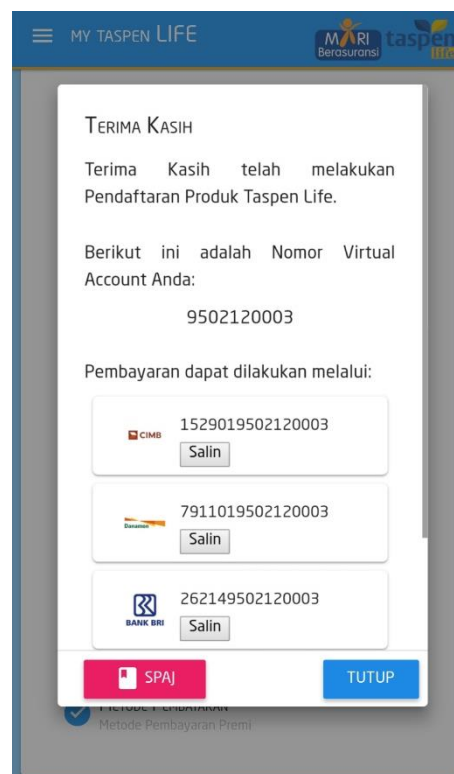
MY TASPEN LIFE

MARI Berasuransi taspen life

TERIMA KASIH

Terima Kasih telah melakukan Pendaftaran Produk Taspen Life.

Berikut ini adalah Nomor Virtual Account Anda:

9502120003

Pembayaran dapat dilakukan melalui:

CIMB
1529019502120003
Salin

Danamon
7911019502120003
Salin

BANK BRI
262149502120003
Salin

SPAJ

TUTUP

METODE PEMBAYARAN
Metode Pembayaran Premi